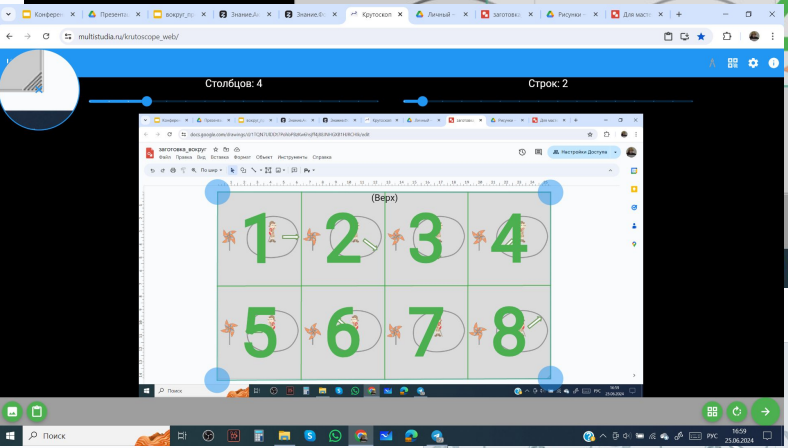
Конферен
Презентац
вокруг_пр
Знание.А
Знание.Ф
Крутоскоп
Личный
заготовка
Рисунки
Для маст

multistudia.ru/krutoscope_web/

Столбцов: 4
Строк: 2

заготовка_вокруг
Файл Правка Вид Вставка Формат Объект Инструменты Справка
Настройки Доступа

(Верх)

1 2 3 4
5 6 7 8

Поиск
16:59
25.06.2024

Поиск
РУС
16:59
25.06.2024